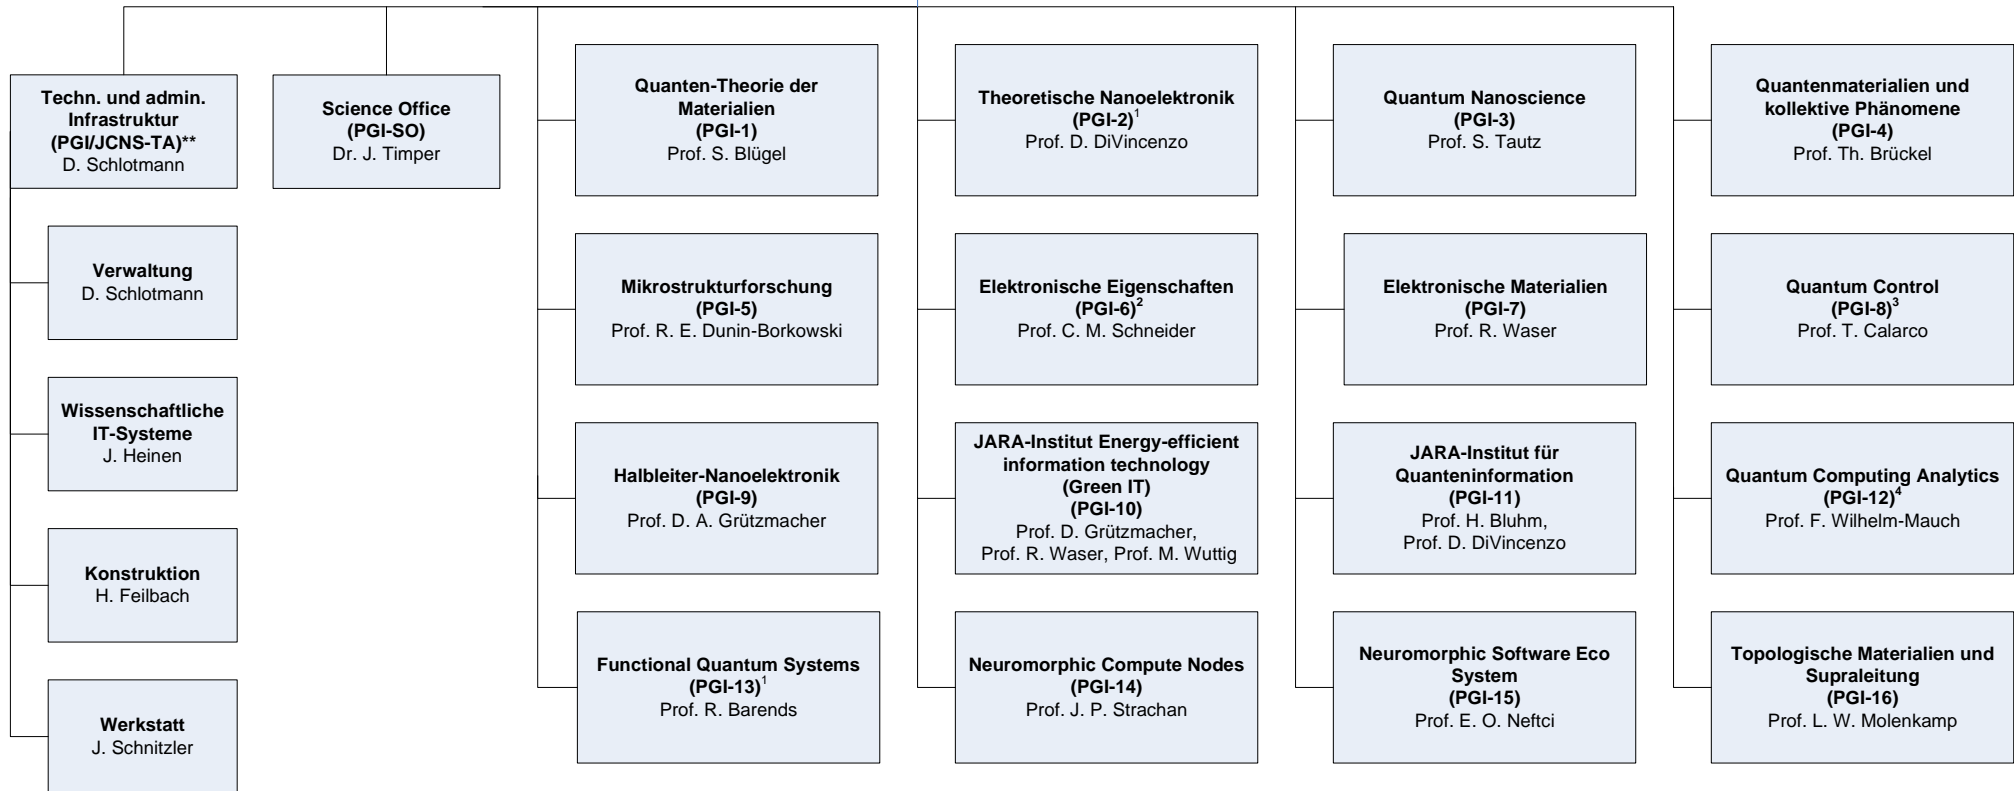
**Techn. und admin. Infrastruktur (PGI/JCNS-TA)\*\***
D. Schlotmann

**Verwaltung**
D. Schlotmann

**Wissenschaftliche IT-Systeme**
J. Heinen

**Konstruktion**
H. Feilbach

**Werkstatt**
J. Schnitzler

**Science Office (PGI-SO)**
Dr. J. Timper

**Quanten-Theorie der Materialien (PGI-1)**
Prof. S. Blügel

**Mikrostrukturforschung (PGI-5)**
Prof. R. E. Dunin-Borkowski

**Halbleiter-Nanoelektronik (PGI-9)**
Prof. D. A. Grützmacher

**Functional Quantum Systems (PGI-13)$^1$**
Prof. R. Barends

**Theoretische Nanoelektronik (PGI-2)$^1$**
Prof. D. DiVincenzo

**Elektronische Eigenschaften (PGI-6)$^2$**
Prof. C. M. Schneider

**JARA-Institut Energy-efficient information technology (Green IT) (PGI-10)**
Prof. D. Grützmacher, Prof. R. Waser, Prof. M. Wuttig

**Neuromorphic Compute Nodes (PGI-14)**
Prof. J. P. Strachan

**Quantum Nanoscience (PGI-3)**
Prof. S. Tautz

**Elektronische Materialien (PGI-7)**
Prof. R. Waser

**JARA-Institut für Quanteninformation (PGI-11)**
Prof. H. Bluhm, Prof. D. DiVincenzo

**Neuromorphic Software Eco System (PGI-15)**
Prof. E. O. Neftci

**Quantenmaterialien und kollektive Phänomene (PGI-4)**
Prof. Th. Brückel

**Quantum Control (PGI-8)$^3$**
Prof. T. Calarco

**Quantum Computing Analytics (PGI-12)$^4$**
Prof. F. Wilhelm-Mauch

**Topologische Materialien und Supraleitung (PGI-16)**
Prof. L. W. Molenkamp